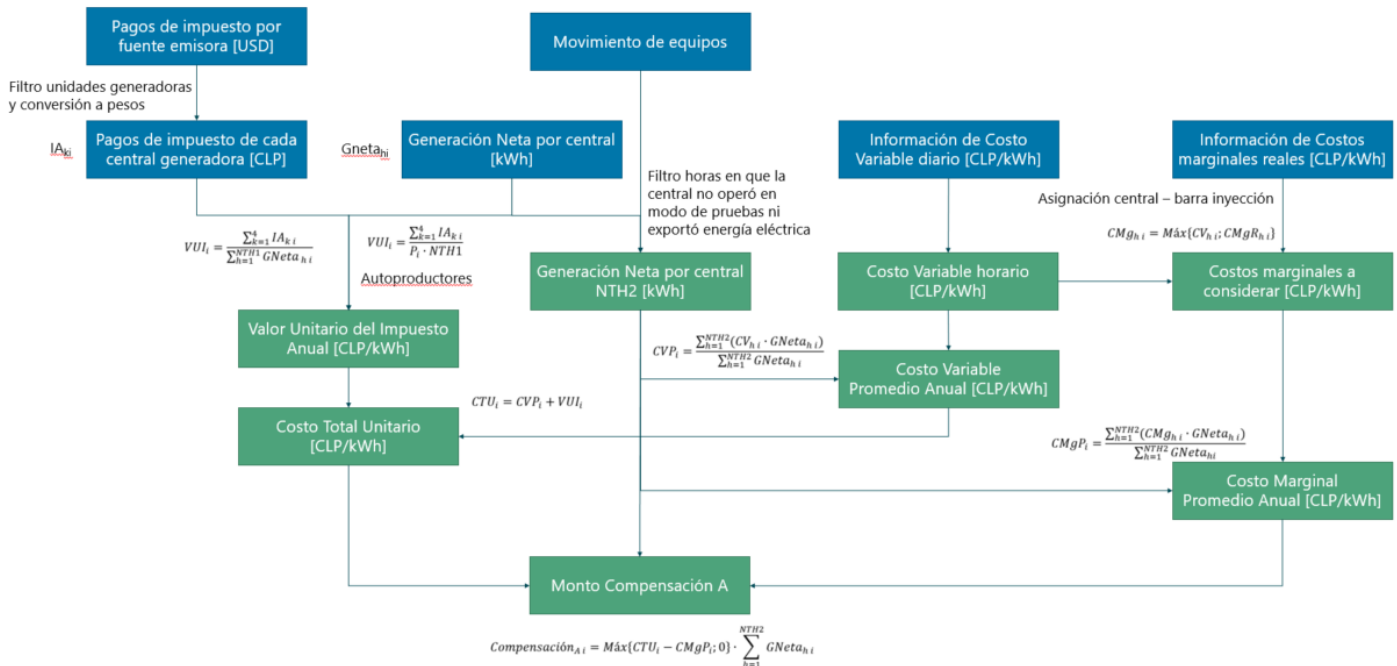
Pagos de impuesto por fuente emisora [USD]

Filtro unidades generadoras y conversión a pesos

Movimiento de equipos

$IA_{ki}$

Pagos de impuesto de cada central generadora [CLP]

$Gneta_{hi}$

Generación Neta por central [kWh]

Filtro horas en que la central no operó en modo de pruebas ni exportó energía eléctrica

Información de Costo Variable diario [CLP/kWh]

Información de Costos marginales reales [CLP/kWh]

Asignación central – barra inyección

$CMg_{h\,i} = Máx\{CV_{h\,i}; CMgR_{h\,i}\}$

$VUI_i = \frac{\sum_{k=1}^{4} IA_{k\,i}}{\sum_{h=1}^{NTH1} GNeta_{h\,i}}$

$VUI_i = \frac{\sum_{k=1}^{4} IA_{k\,i}}{P_i \cdot NTH1}$

Autoproductores

Generación Neta por central NTH2 [kWh]

Costo Variable horario [CLP/kWh]

Costos marginales a considerar [CLP/kWh]

Valor Unitario del Impuesto Anual [CLP/kWh]

$CVP_i = \frac{\sum_{h=1}^{NTH2} (CV_{h\,i} \cdot GNeta_{h\,i})}{\sum_{h=1}^{NTH2} GNeta_{h\,i}}$

Costo Variable Promedio Anual [CLP/kWh]

$CTU_i = CVP_i + VUI_i$

Costo Total Unitario [CLP/kWh]

$CMgP_i = \frac{\sum_{h=1}^{NTH2} (CMg_{h\,i} \cdot GNeta_{h\,i})}{\sum_{h=1}^{NTH2} GNeta_{hi}}$

Costo Marginal Promedio Anual [CLP/kWh]

Monto Compensación A

$Compensación_{A\,i} = Máx\{CTU_i - CMgP_i; 0\} \cdot \sum_{h=1}^{NTH2} GNeta_{h\,i}$